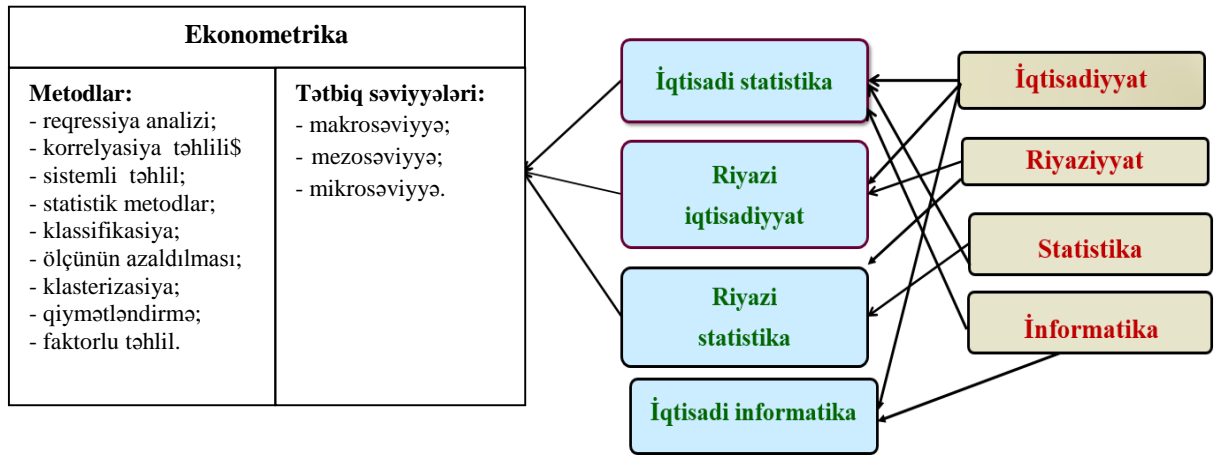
Ekonometrika

Metodlar:
- reqressiya analizi;
- korrelyasiya təhlili$
- sistemli təhlil;
- statistik metodlar;
- klassifikasiya;
- ölçünün azaldılması;
- klasterizasiya;
- qiymətləndirmə;
- faktorlu təhlil.

Tətbiq səviyyələri:
- makrosəviyyə;
- mezosəviyyə;
- mikrosəviyyə.

İqtisadi statistika

Riyazi iqtisadiyyat

Riyazi statistika

İqtisadi informatika

İqtisadiyyat

Riyaziyyat

Statistika

İnformatika